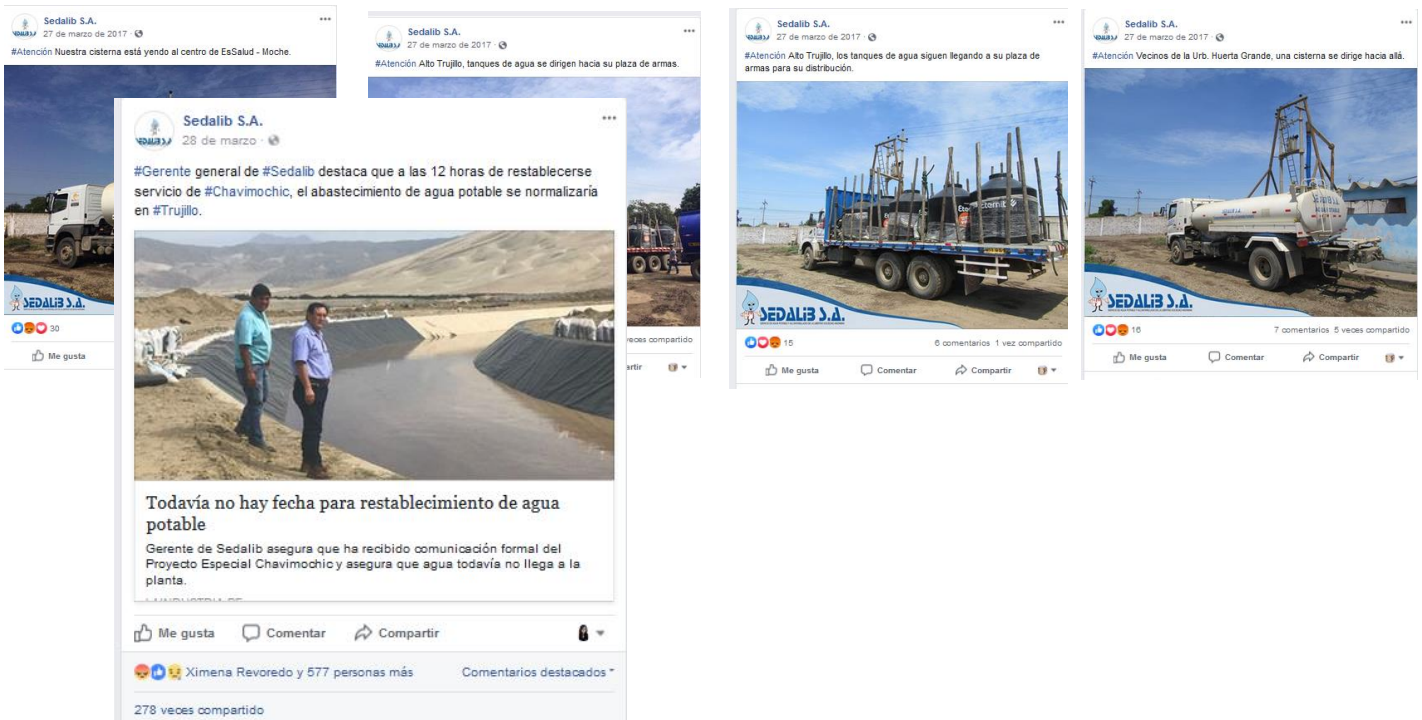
Sedalib S.A.
27 de marzo de 2017 ·
#Atención Nuestra cisterna está yendo al centro de EsSalud - Moche.

SEDALIB S.A.
30
Me gusta

Sedalib S.A.
27 de marzo de 2017 ·
#Atención Alto Trujillo, tanques de agua se dirigen hacia su plaza de armas.

veces compartido
rtir

Sedalib S.A.
28 de marzo ·
#Gerente general de #Sedalib destaca que a las 12 horas de restablecerse servicio de #Chavimochic, el abastecimiento de agua potable se normalizaría en #Trujillo.

Todavía no hay fecha para restablecimiento de agua potable
Gerente de Sedalib asegura que ha recibido comunicación formal del Proyecto Especial Chavimochic y asegura que agua todavía no llega a la planta.
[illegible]

Me gusta Comentar Compartir
Ximena Revoredo y 577 personas más Comentarios destacados
278 veces compartido

Sedalib S.A.
27 de marzo de 2017 ·
#Atención Alto Trujillo, los tanques de agua siguen llegando a su plaza de armas para su distribución.

SEDALIB S.A.
15 6 comentarios 1 vez compartido
Me gusta Comentar Compartir

Sedalib S.A.
27 de marzo de 2017 ·
#Atención Vecinos de la Urb. Huerta Grande, una cisterna se dirige hacia allá.

SEDALIB S.A.
16 7 comentarios 5 veces compartido
Me gusta Comentar Compartir